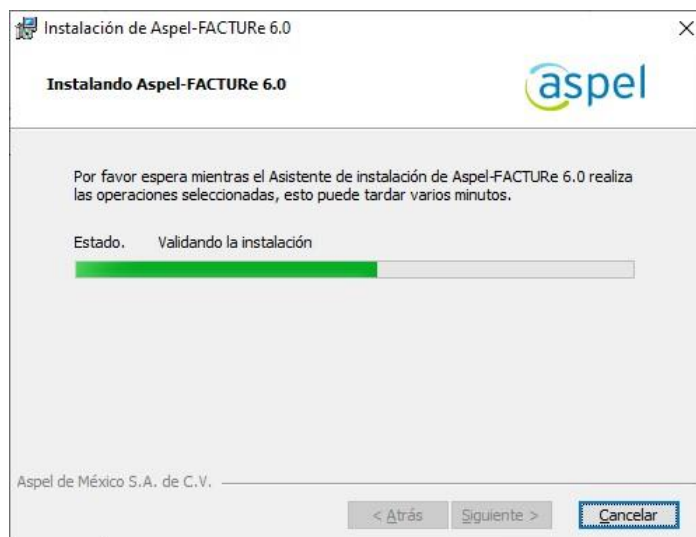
Instalación de Aspel-FACTURe 6.0

×

Instalando Aspel-FACTURe 6.0

aspel

Por favor espera mientras el Asistente de instalación de Aspel-FACTURe 6.0 realiza las operaciones seleccionadas, esto puede tardar varios minutos.

Estado. Validando la instalación

Aspel de México S.A. de C.V.

< Atrás

Siguiente >

Cancelar